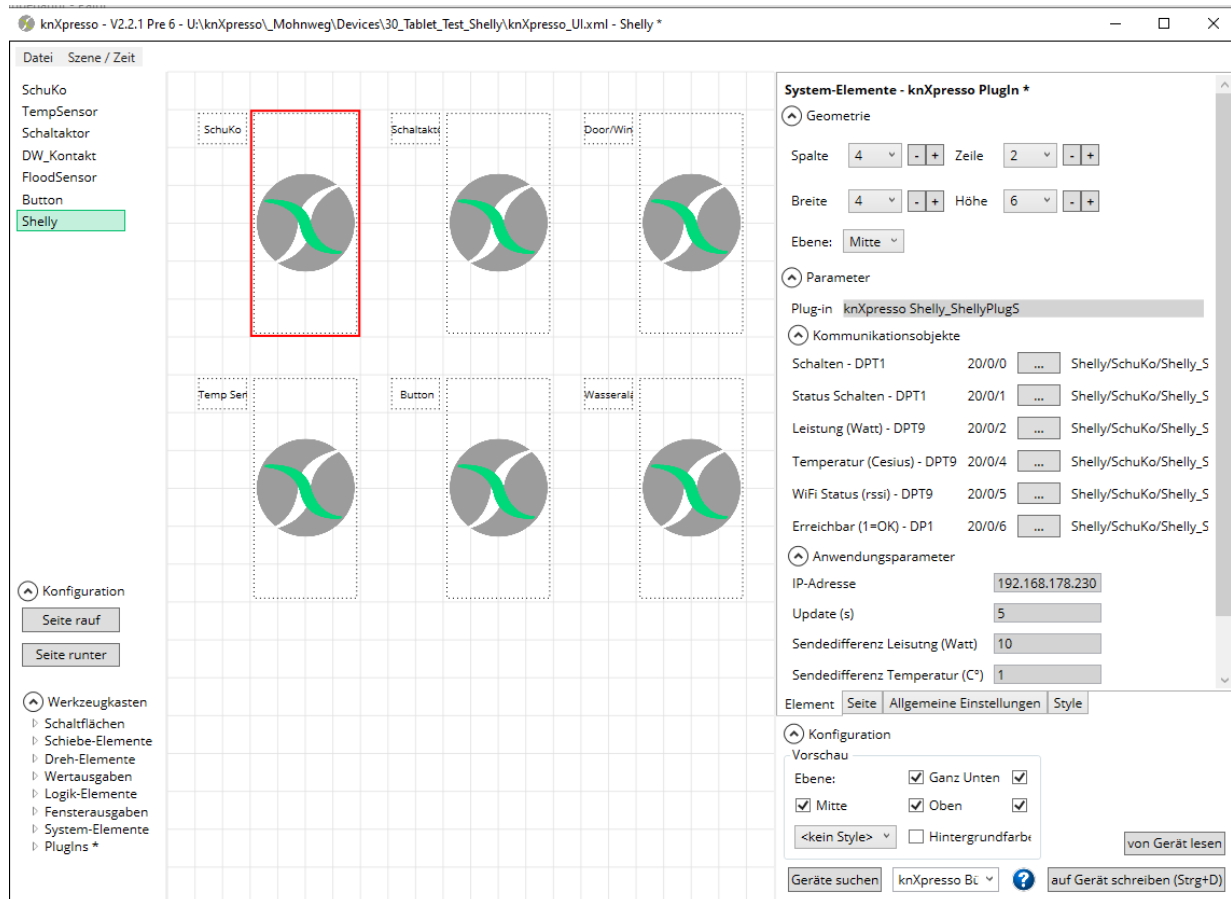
knXpresso - V2.2.1 Pre 6 - U:\knXpresso\_Mohnweg\Devices\30_Tablet_Test_Shelly\knXpresso_UI.xml - Shelly *

Datei Szene / Zeit

SchuKo
TempSensor
Schaltaktor
DW_Kontakt
FloodSensor
Button
Shelly

SchuKo
Schaltakt
Door/Win
Temp Ser
Button
Wasseral

Konfiguration
Seite rauf
Seite runter

Werkzeugkasten
Schaltflächen
Schiebe-Elemente
Dreh-Elemente
Wertausgaben
Logik-Elemente
Fensterausgaben
System-Elemente
PlugIns *

System-Elemente - knXpresso PlugIn *
Geometrie
Spalte 4 - + Zeile 2 - +
Breite 4 - + Höhe 6 - +
Ebene: Mitte
Parameter
Plug-in knXpresso Shelly_ShellyPlugS
Kommunikationsobjekte

| Schalten - DPT1 | 20/0/0 | ... | Shelly/SchuKo/Shelly_S |
|---|---|---|---|
| Status Schalten - DPT1 | 20/0/1 | ... | Shelly/SchuKo/Shelly_S |
| Leistung (Watt) - DPT9 | 20/0/2 | ... | Shelly/SchuKo/Shelly_S |
| Temperatur (Cesius) - DPT9 | 20/0/4 | ... | Shelly/SchuKo/Shelly_S |
| WiFi Status (rssi) - DPT9 | 20/0/5 | ... | Shelly/SchuKo/Shelly_S |
| Erreichbar (1=OK) - DP1 | 20/0/6 | ... | Shelly/SchuKo/Shelly_S |

Anwendungsparameter
IP-Adresse 192.168.178.230
Update (s) 5
Sendedifferenz Leisutng (Watt) 10
Sendedifferenz Temperatur (C°) 1

Element Seite Allgemeine Einstellungen Style

Konfiguration
Vorschau
Ebene: Ganz Unten
Mitte Oben
<kein Style> Hintergrundfarbe
von Gerät lesen
Geräte suchen knXpresso Bü ? auf Gerät schreiben (Strg+D)